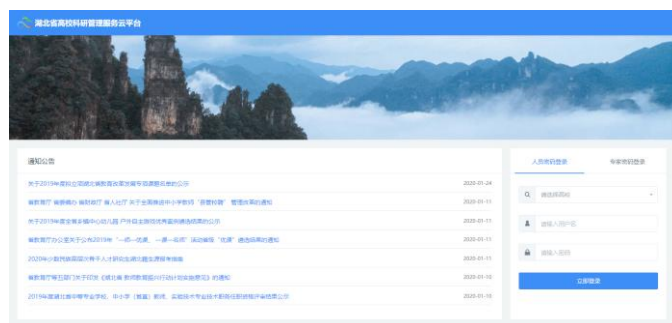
湖北省高校科研管理服务云平台

通知公告

关于2019年度科立项湖北省教育厅资助重点项目的公示 2020-01-24

省教育厅 省委编办 省财政厅 省人社厅 关于全面推进中小学教师"县管校聘"管理改革的通知 2020-01-11

关于2019年度全省乡镇中心幼儿园 户外自主游戏优秀案例遴选结果的公示 2020-01-11

省教育厅办公室关于公布2019年"一师一优课、一课一名师"活动省级"优课"遴选结果的通知 2020-01-11

2020年小教师教育国培计划子项目实施方案 2020-01-11

省教育厅等五部门关于印发《湖北省教师教育振兴行动计划实施意见》的通知 2020-01-10

2019年度湖北省中等职业学校、中小学(幼儿园)教师、实验技术专业技术职务任职资格评审结果公示 2020-01-10

人员密码登录 专家密码登录

请选择用户

请输入用户名

请输入密码

立即登录